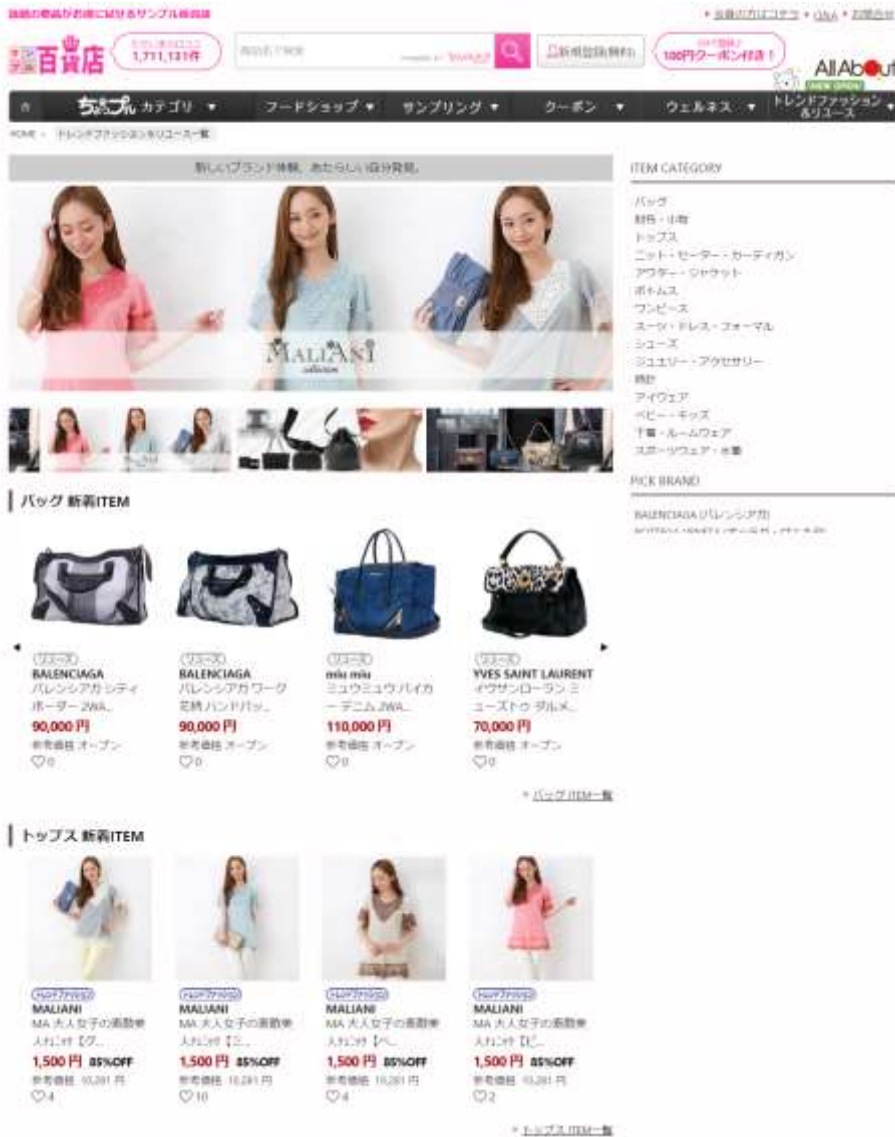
話題の商品がお得に試せるサンプル百貨店

• 会員の方はコチラ • Q&A • お問合せ

サンプル百貨店

1,711,131件

100円クーポン付き！

All About

NEW OPEN

ちょっプル カテゴリ ▼ フードショップ ▼ サンプリング ▼ クーポン ▼ ウェルネス ▼ トレンドファッション&リユース ▼

HOME › トレンドファッション&リユース一覧

新しいブランド体験、あたらしい自分発見。

MALIANI collection

ITEM CATEGORY

バッグ
財布・小物
トップス
ニット・セーター・カーディガン
アウター・ジャケット
ボトムス
ワンピース
スーツ・ドレス・フォーマル
シューズ
ジュエリー・アクセサリー
時計
アイウェア
ベビー・キッズ
下着・ルームウェア
スポーツウェア・水着

PICK BRAND

BALENCIAGA (バレンシアガ)

バッグ 新着ITEM

リユース
BALENCIAGA
バレンシアガ シティ ボーダー 2WA...
90,000 円
参考価格 オープン
♡0

リユース
BALENCIAGA
バレンシアガ ワーク 花柄 ハンドバッ...
90,000 円
参考価格 オープン
♡0

リユース
miu miu
ミュウミュウ バイカー デニム 2WA...
110,000 円
参考価格 オープン
♡0

リユース
YVES SAINT LAURENT
イヴサンローラン ミューズトゥ ダルメ...
70,000 円
参考価格 オープン
♡0

› バッグ ITEM一覧

トップス 新着ITEM

トレンドファッション
MALIANI
MA 大人女子の素敵衆 入れこみ【グ...
1,500 円 85%OFF
参考価格 10,281 円
♡4

トレンドファッション
MALIANI
MA 大人女子の素敵衆 入れこみ【ミ...
1,500 円 85%OFF
参考価格 10,281 円
♡10

トレンドファッション
MALIANI
MA 大人女子の素敵衆 入れこみ【ベ...
1,500 円 85%OFF
参考価格 10,281 円
♡4

トレンドファッション
MALIANI
MA 大人女子の素敵衆 入れこみ【ピ...
1,500 円 85%OFF
参考価格 10,281 円
♡2

› トップス ITEM一覧